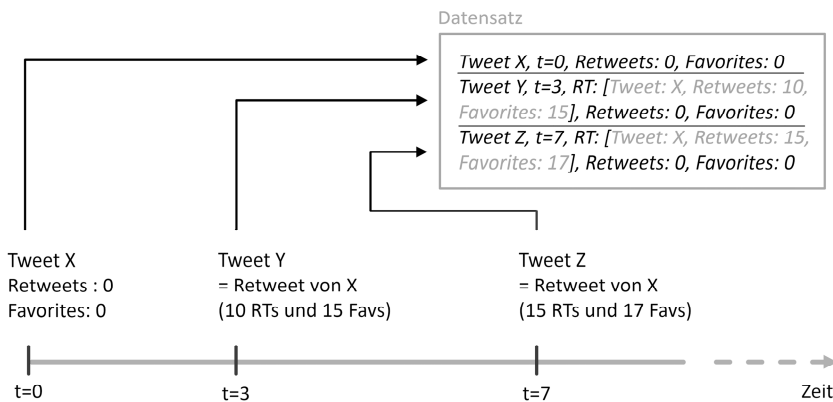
Datensatz

Tweet X, t=0, Retweets: 0, Favorites: 0

Tweet Y, t=3, RT: [Tweet: X, Retweets: 10, Favorites: 15], Retweets: 0, Favorites: 0

Tweet Z, t=7, RT: [Tweet: X, Retweets: 15, Favorites: 17], Retweets: 0, Favorites: 0

Tweet X
Retweets : 0
Favorites: 0

Tweet Y
= Retweet von X
(10 RTs und 15 Favs)

Tweet Z
= Retweet von X
(15 RTs und 17 Favs)

t=0

t=3

t=7

Zeit